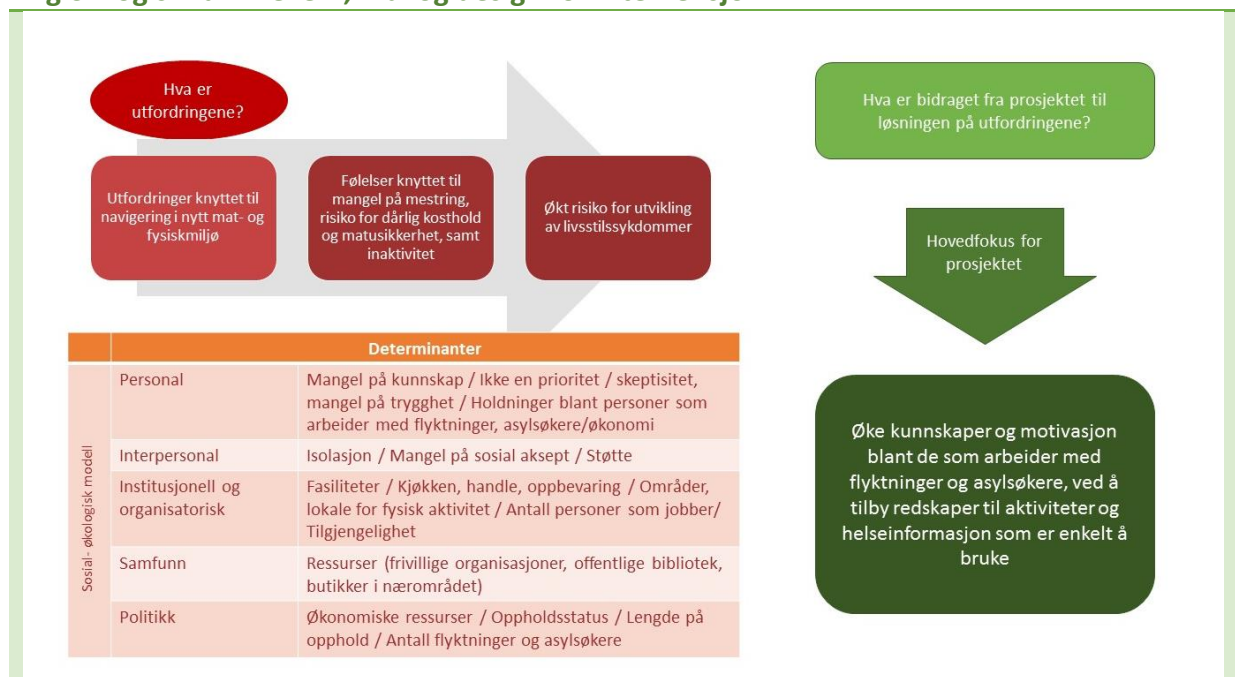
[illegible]

Hva er utfordringene?

Utfordringer knyttet til navigering i nytt mat- og fysiskmiljø

Følelser knyttet til mangel på mestring, risiko for dårlig kosthold og matusikkerhet, samt inaktivitet

Økt risiko for utvikling av livsstilssykdommer

Hva er bidraget fra prosjektet til løsningen på utfordringene?

Hovedfokus for prosjektet

Øke kunnskaper og motivasjon blant de som arbeider med flyktninger og asylsøkere, ved å tilby redskaper til aktiviteter og helseinformasjon som er enkelt å bruke

| Sosial- økologisk model | | Determinanter |
|---|---|---|
| | Personal | Mangel på kunnskap / Ikke en prioritet / skeptisitet, mangel på trygghet / Holdninger blant personer som arbeider med flyktninger, asylsøkere/økonomi |
| | Interpersonal | Isolasjon / Mangel på sosial aksept / Støtte |
| | Institusjonell og organisatorisk | Fasiliteter / Kjøkken, handle, oppbevaring / Områder, lokale for fysisk aktivitet / Antall personer som jobber/ Tilgjengelighet |
| | Samfunn | Ressurser (frivillige organisasjoner, offentlige bibliotek, butikker i nærområdet) |
| | Politikk | Økonomiske ressurser / Oppholdsstatus / Lengde på opphold / Antall flyktninger og asylsøkere |